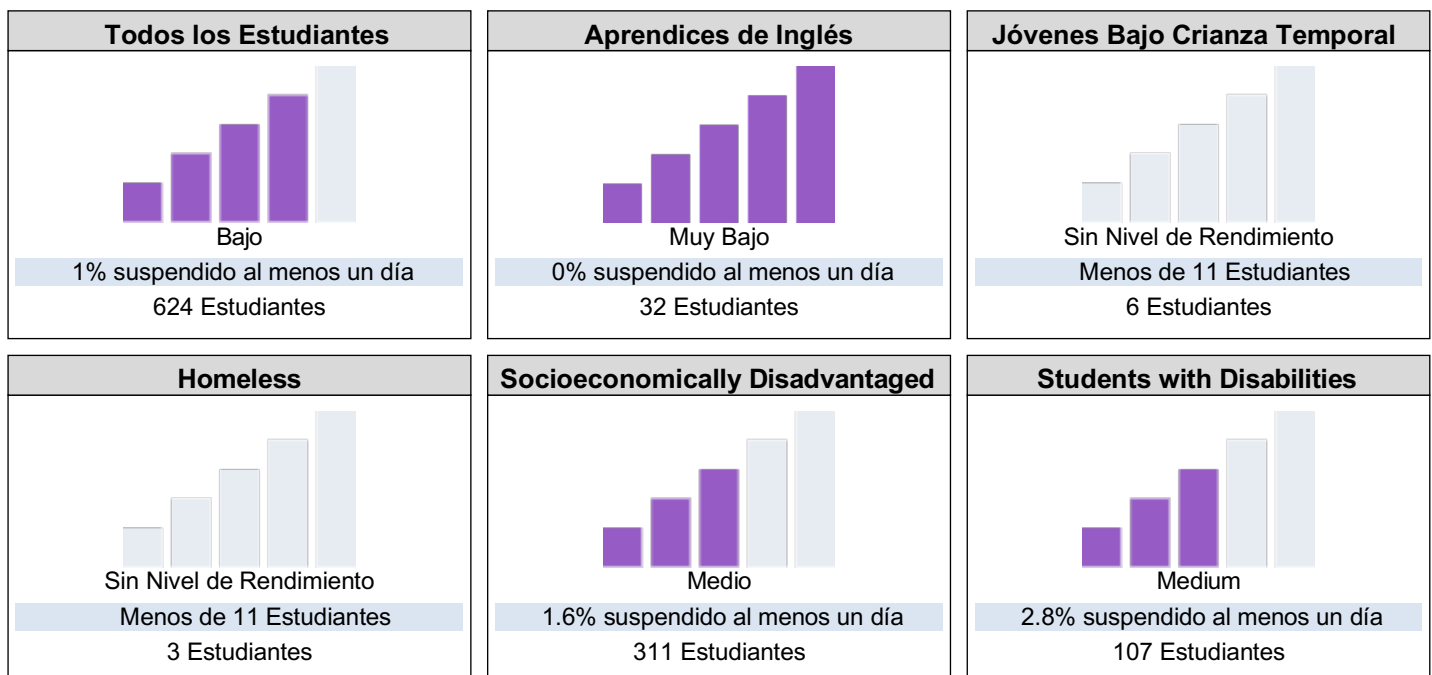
Todos los Estudiantes

Bajo

1% suspendido al menos un día

624 Estudiantes

Aprendices de Inglés

Muy Bajo

0% suspendido al menos un día

32 Estudiantes

Jóvenes Bajo Crianza Temporal

Sin Nivel de Rendimiento

Menos de 11 Estudiantes

6 Estudiantes

Homeless

Sin Nivel de Rendimiento

Menos de 11 Estudiantes

3 Estudiantes

Socioeconomically Disadvantaged

Medio

1.6% suspendido al menos un día

311 Estudiantes

Students with Disabilities

Medium

2.8% suspendido al menos un día

107 Estudiantes